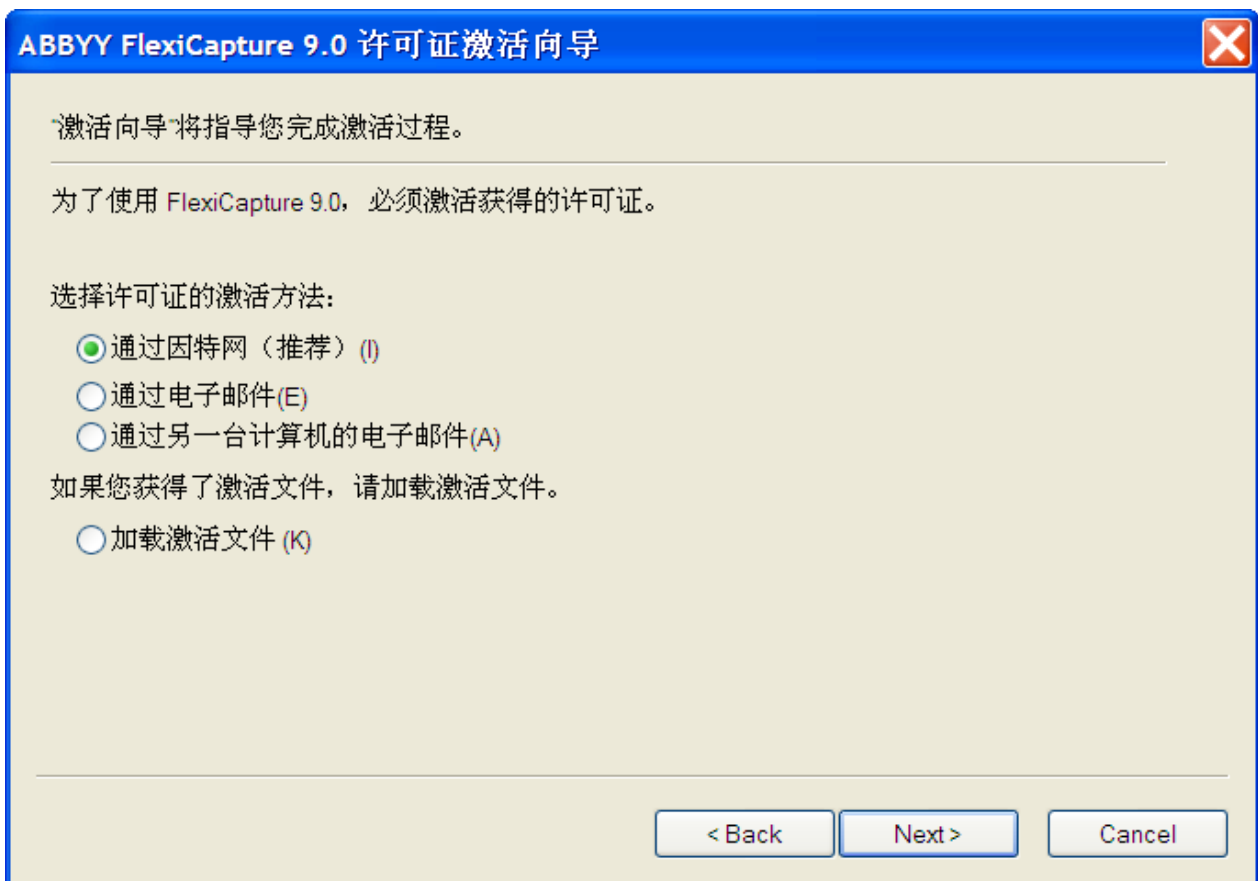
ABBYY FlexiCapture 9.0 许可证激活向导

"激活向导"将指导您完成激活过程。

为了使用 FlexiCapture 9.0，必须激活获得的许可证。

选择许可证的激活方法:

通过因特网（推荐）(I)

通过电子邮件(E)

通过另一台计算机的电子邮件(A)

如果您获得了激活文件，请加载激活文件。

加载激活文件 (K)

< Back

Next >

Cancel